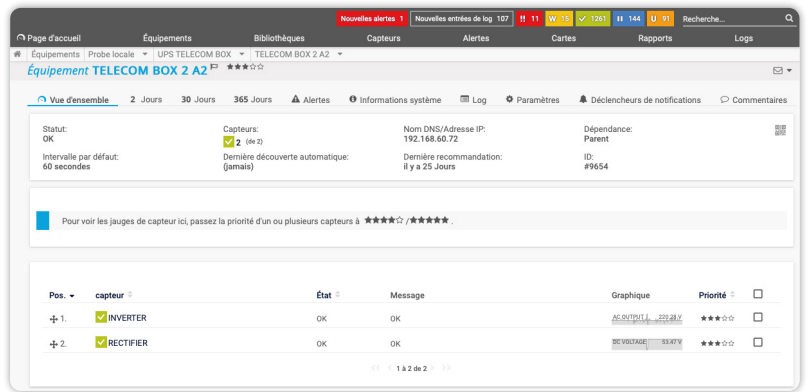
Nouvelles alertes 1 | Nouvelles entrées de log 107 | !! 11 | W 15 | ✓ 1261 | II 144 | U 91 | Recherche...

Page d'accueil | Équipements | Bibliothèques | Capteurs | Alertes | Cartes | Rapports | Logs

Équipements | Probe locale | UPS TELECOM BOX | TELECOM BOX 2 A2

Équipement TELECOM BOX 2 A2 ★★★☆☆

Vue d'ensemble | 2 Jours | 30 Jours | 365 Jours | Alertes | Informations système | Log | Paramètres | Déclencheurs de notifications | Commentaires

Statut:
OK

Capteurs:
2 (de 2)

Nom DNS/Adresse IP:
192.168.60.72

Dépendance:
Parent

Intervalle par défaut:
60 secondes

Dernière découverte automatique:
(jamais)

Dernière recommandation:
il y a 25 Jours

ID:
#9654

Pour voir les jauges de capteur ici, passez la priorité d'un ou plusieurs capteurs à ★★★★☆ /★★★★★ .

| Pos. | capteur | État | Message | Graphique | Priorité | |
|---|---|---|---|---|---|---|
| 1. | INVERTER | OK | OK | AC OUTPUT 220.28 V | ★★★☆☆ | |
| 2. | RECTIFIER | OK | OK | DC VOLTAGE 53.47 V | ★★★☆☆ | |

1 à 2 de 2